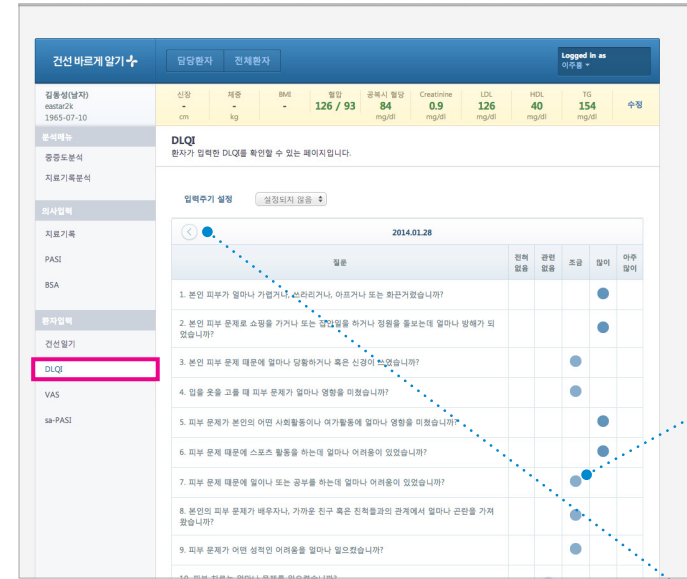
건선 바르게 알기

담당환자 전체환자

Logged in as
이주봉

김동성(남자)
eastar2k
1965-07-10

| 신장 | 체중 | BMI | 혈압 | 공복시 혈당 | Creatinine | LDL | HDL | TG | |
|---|---|---|---|---|---|---|---|---|---|
| - cm | - kg | - | 126 / 93 | 84 mg/dl | 0.9 mg/dl | 126 mg/dl | 40 mg/dl | 154 mg/dl | 수정 |

분석메뉴
중증도분석
치료기록분석

의사입력
치료기록
PASI
BSA

환자입력
건선일기
DLQI
VAS
sa-PASI

DLQI
환자가 입력한 DLQI를 확인할 수 있는 페이지입니다.

입력주기 설정 설정되지 않음

2014.01.28

| 질문 | 전혀 없음 | 관련 없음 | 조금 | 많이 | 아주 많이 |
|---|---|---|---|---|---|
| 1. 본인 피부가 얼마나 가렵거나, 쓰라리거나, 아프거나 또는 화끈거렸습니까? | | | | ● | |
| 2. 본인 피부 문제로 쇼핑을 가거나 또는 집안일을 하거나 정원을 돌보는데 얼마나 방해가 되었습니까? | | | | ● | |
| 3. 본인 피부 문제 때문에 얼마나 당황하거나 혹은 신경이 쓰였습니까? | | | ● | | |
| 4. 입을 옷을 고를 때 피부 문제가 얼마나 영향을 미쳤습니까? | | | ● | | |
| 5. 피부 문제가 본인의 어떤 사회활동이나 여가활동에 얼마나 영향을 미쳤습니까? | | | | ● | |
| 6. 피부 문제 때문에 스포츠 활동을 하는데 얼마나 어려움이 있었습니까? | | | | ● | |
| 7. 피부 문제 때문에 일이나 또는 공부를 하는데 얼마나 어려움이 있었습니까? | | | ● | | |
| 8. 본인의 피부 문제가 배우자나, 가까운 친구 혹은 친척들과의 관계에서 얼마나 곤란을 가져왔습니까? | | | ● | | |
| 9. 피부 문제가 어떤 성적인 어려움을 얼마나 일으켰습니까? | | | ● | | |
| 10. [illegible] | | | | | |